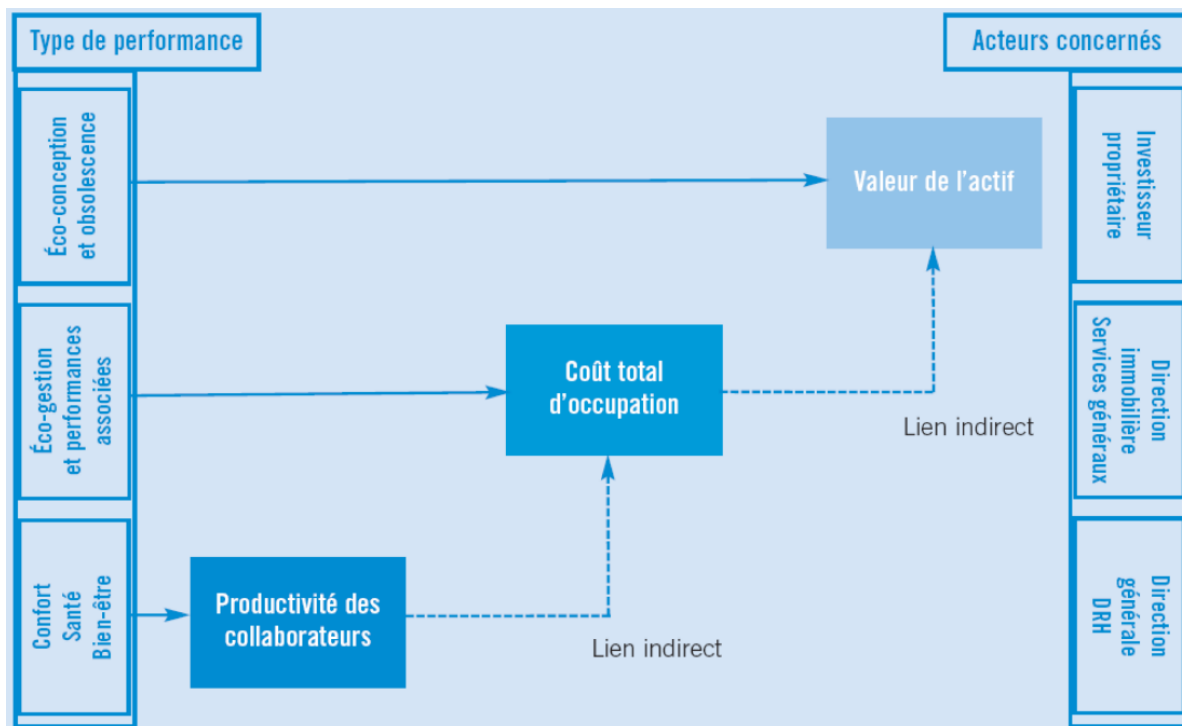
Type de performance

Acteurs concernés

Éco-conception et obsolescence

Éco-gestion et performances associées

Confort Santé Bien-être

Valeur de l'actif

Coût total d'occupation

Productivité des collaborateurs

Lien indirect

Lien indirect

Investisseur propriétaire

Direction immobilière Services généraux

Direction générale DRH